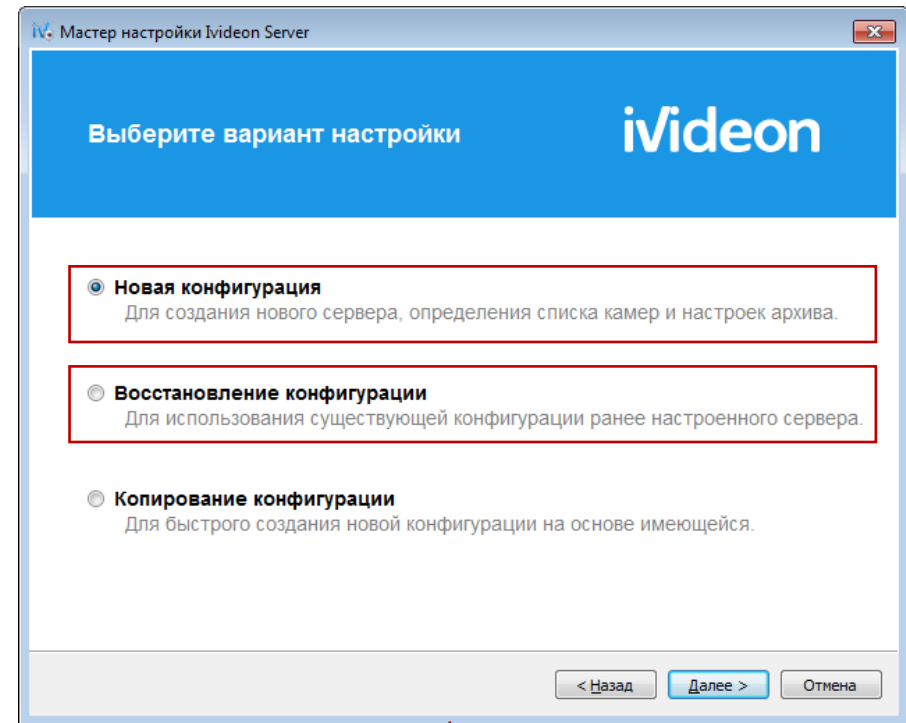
iV Мастер настройки Ivideon Server

Выберите вариант настройки

ivideon

Новая конфигурация
Для создания нового сервера, определения списка камер и настроек архива.

Восстановление конфигурации
Для использования существующей конфигурации ранее настроенного сервера.

Копирование конфигурации
Для быстрого создания новой конфигурации на основе имеющейся.

< Назад
Далее >
Отмена